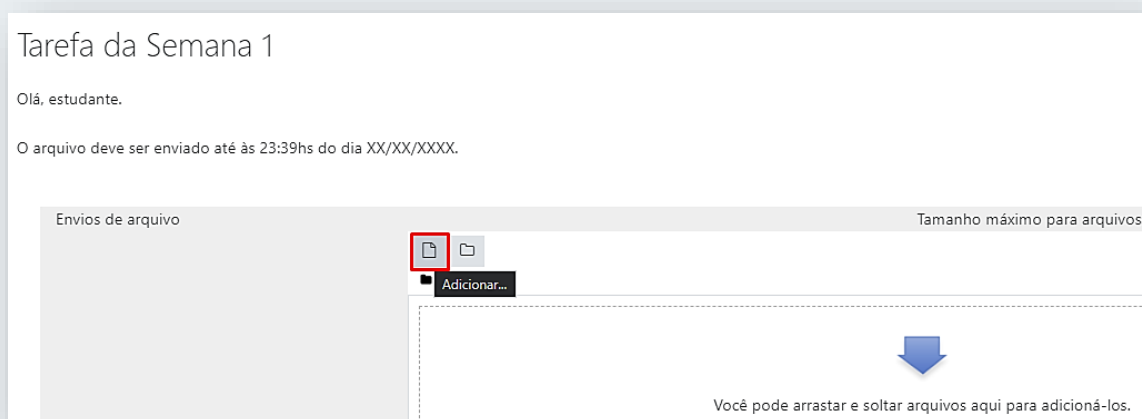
Tarefa da Semana 1

Olá, estudante.

O arquivo deve ser enviado até às 23:39hs do dia XX/XX/XXXX.

Envios de arquivo

Tamanho máximo para arquivos

Adicionar...

Você pode arrastar e soltar arquivos aqui para adicioná-los.